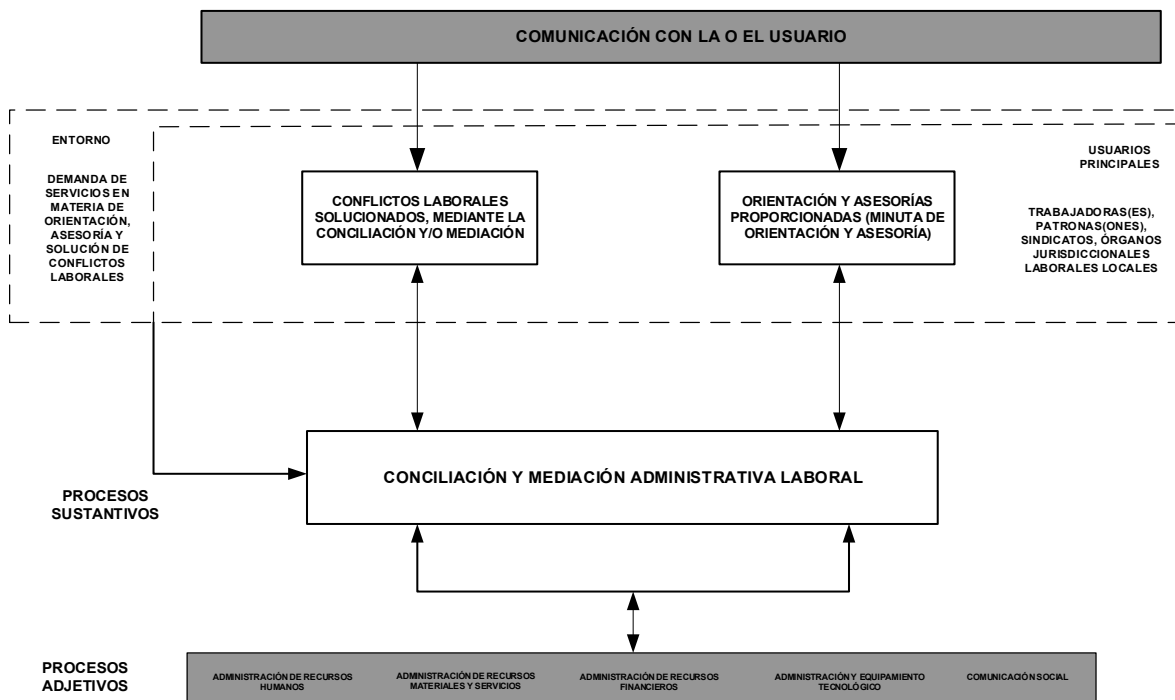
COMUNICACIÓN CON LA O EL USUARIO

ENTORNO

DEMANDA DE SERVICIOS EN MATERIA DE ORIENTACIÓN, ASESORÍA Y SOLUCIÓN DE CONFLICTOS LABORALES

CONFLICTOS LABORALES SOLUCIONADOS, MEDIANTE LA CONCILIACIÓN Y/O MEDIACIÓN

ORIENTACIÓN Y ASESORÍAS PROPORCIONADAS (MINUTA DE ORIENTACIÓN Y ASESORÍA)

USUARIOS PRINCIPALES

TRABAJADORAS(ES), PATRONAS(ONES), SINDICATOS, ÓRGANOS JURISDICCIONALES LABORALES LOCALES

CONCILIACIÓN Y MEDIACIÓN ADMINISTRATIVA LABORAL

PROCESOS SUSTANTIVOS

PROCESOS ADJETIVOS

ADMINISTRACIÓN DE RECURSOS HUMANOS

ADMINISTRACIÓN DE RECURSOS MATERIALES Y SERVICIOS

ADMINISTRACIÓN DE RECURSOS FINANCIEROS

ADMINISTRACIÓN Y EQUIPAMIENTO TECNOLÓGICO

COMUNICACIÓN SOCIAL